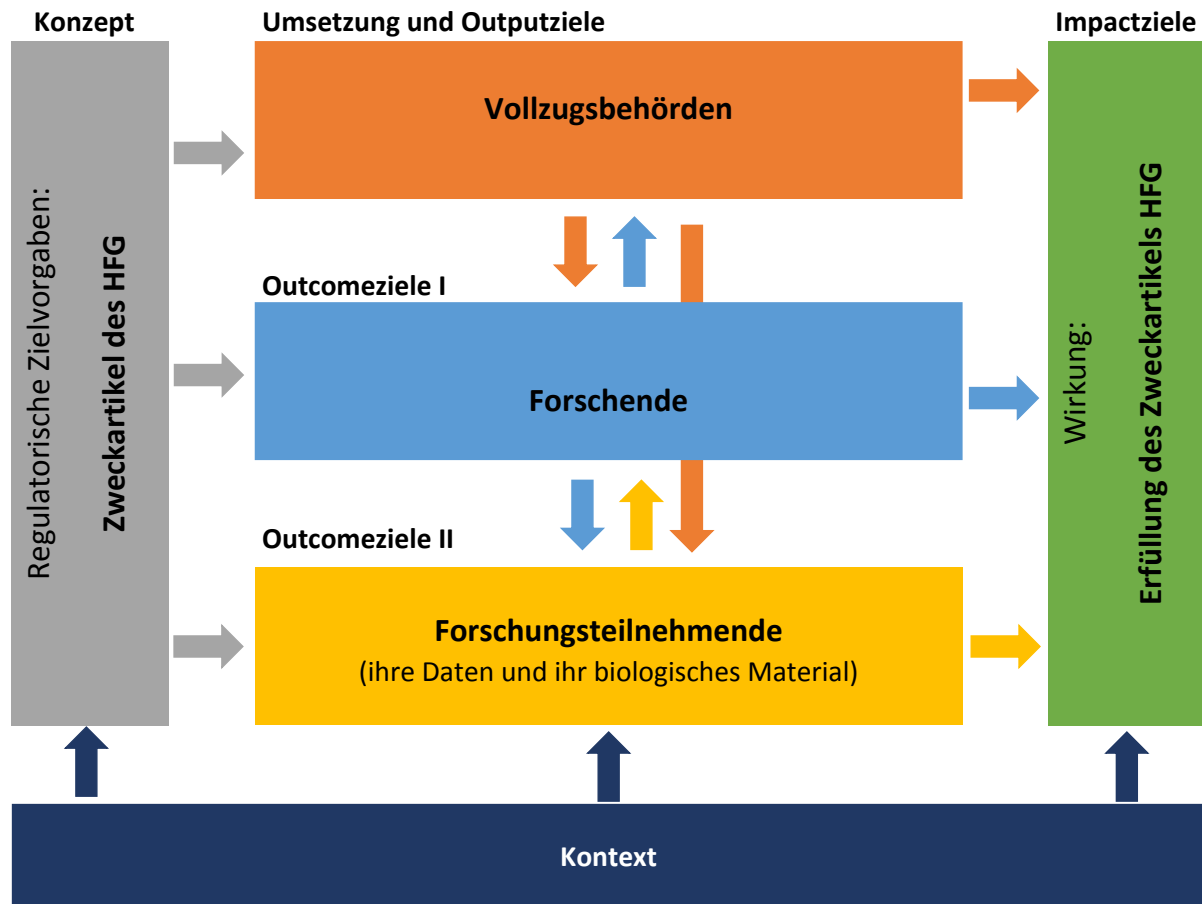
Konzept

Umsetzung und Outputziele

Impactziele

Regulatorische Zielvorgaben:

Zweckartikel des HFG

Vollzugsbehörden

Outcomeziele I

Forschende

Outcomeziele II

Forschungsteilnehmende
(ihre Daten und ihr biologisches Material)

Wirkung:

Erfüllung des Zweckartikels HFG

Kontext